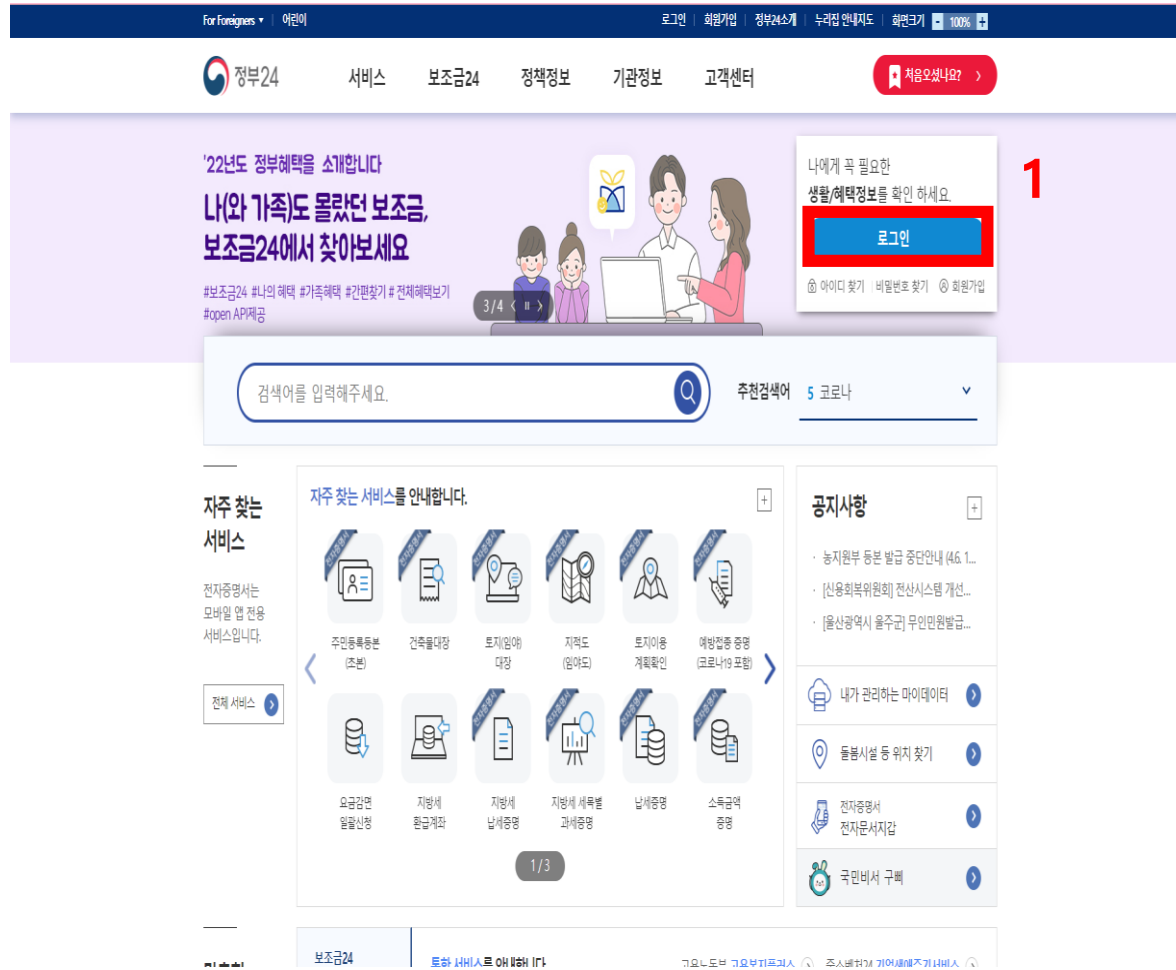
For Foreigners ▾ | 어린이

로그인 | 회원가입 | 정부24소개 | 누리집 안내지도 | 화면크기 - 100% +

정부24

서비스 보조금24 정책정보 기관정보 고객센터

처음오셨나요? ›

'22년도 정부혜택을 소개합니다

나(와 가족)도 몰랐던 보조금, 보조금24에서 찾아보세요

#보조금24 #나의 혜택 #가족혜택 #간편찾기 # 전체혜택보기 #open API제공

3/4 ‹ ॥ ›

나에게 꼭 필요한 생활/혜택정보를 확인 하세요.

로그인

아이디 찾기 | 비밀번호 찾기 | 회원가입

1

검색어를 입력해주세요.

추천검색어 5 코로나

자주 찾는 서비스

전자증명서는 모바일 앱 전용 서비스입니다.

전체 서비스 ›

자주 찾는 서비스를 안내합니다.

+

전자증명서

주민등록등본(초본)

건축물대장

토지(임야)대장

지적도(임야도)

토지이용계획확인

예방접종 증명(코로나19 포함)

요금감면 일괄신청

지방세 환급계좌

지방세 납세증명

지방세 세목별 과세증명

납세증명

소득금액 증명

1/3

공지사항

+

· 농지원부 등본 발급 중단안내 (4.6. 1...

· [신용회복위원회] 전산시스템 개선...

· [울산광역시 울주군] 무인민원발급...

내가 관리하는 마이데이터

돌봄시설 등 위치 찾기

전자증명서 전자문서지갑

국민비서 구삐

보조금24

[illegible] 서비스를 안내합니다

고용노동부 고용보험플러스 | 중소벤처24 기업서류간편서비스